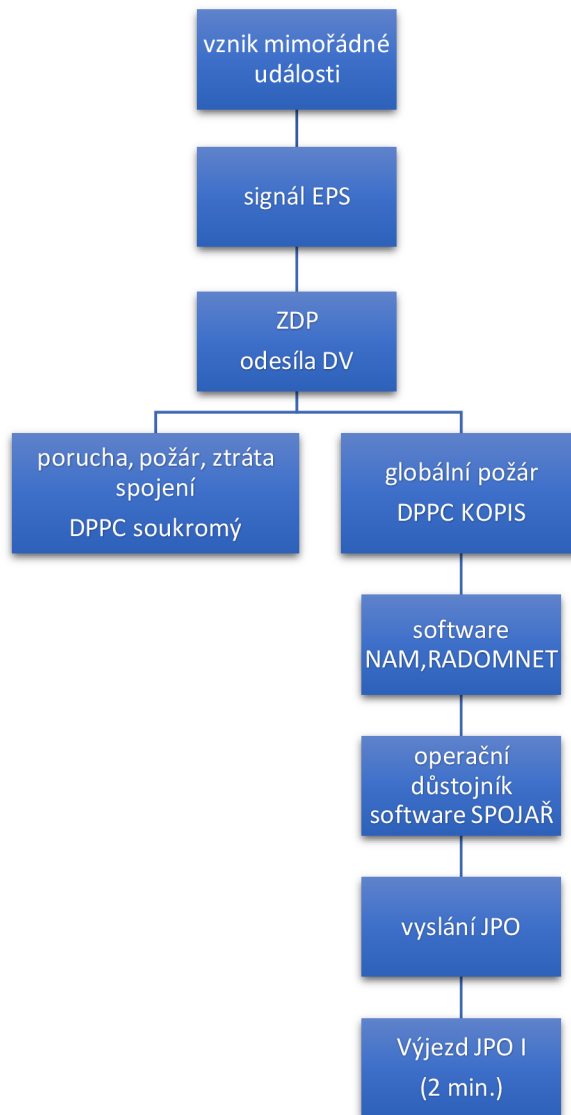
vznik mimořádné události

signál EPS

ZDP
odesíla DV

porucha, požár, ztráta spojení
DPPC soukromý

globální požár
DPPC KOPIS

software NAM,RADOMNET

operační důstojník software SPOJAŘ

vyslání JPO

Výjezd JPO I
(2 min.)